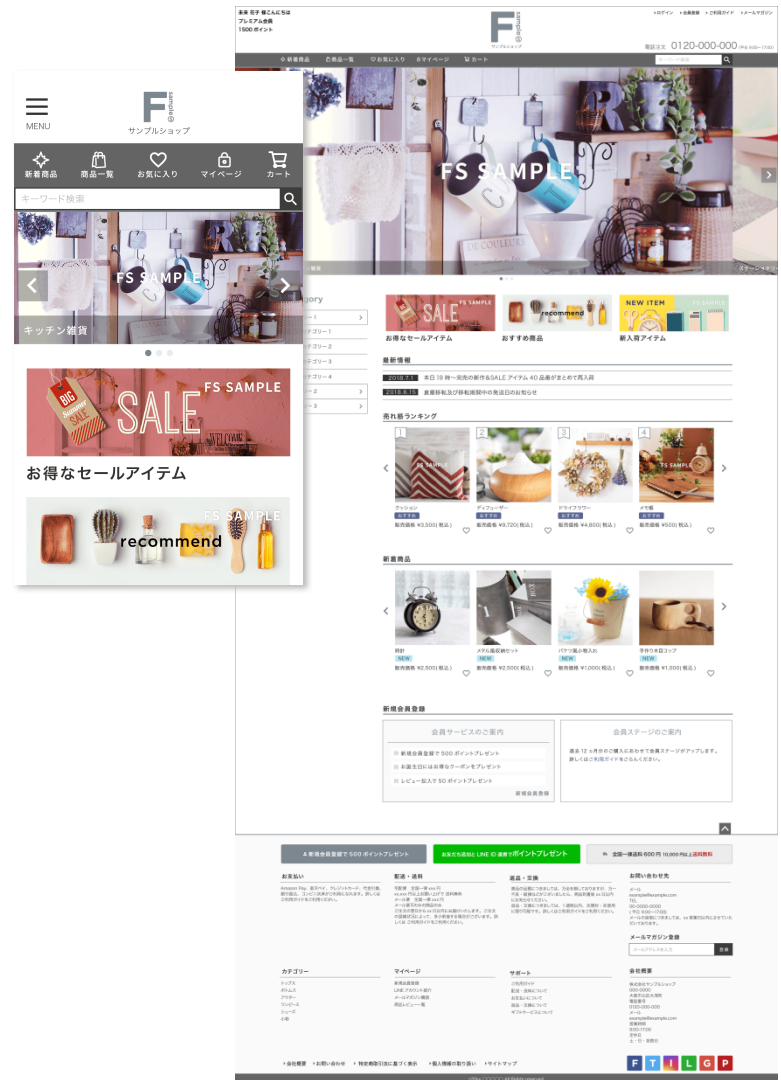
MENU

F sample

サンプルショップ

新着商品 商品一覧 お気に入り マイページ カート

キーワード検索

FS SAMPLE

キッチン雑貨

FS SAMPLE

BIG Summer SALE

SALE

お得なセールアイテム

FS SAMPLE

recommend

未来 花子 様こんにちは
プレミアム会員
1500 ポイント

F sample
サンプルショップ

ログイン 会員登録 ご利用ガイド メールマガジン

電話注文 0120-000-000

新着商品 商品一覧 お気に入り マイページ カート

FS SAMPLE

Category

SALE FS SAMPLE
お得なセールアイテム

recommend FS SAMPLE
おすすめ商品

NEW ITEM FS SAMPLE
新入荷アイテム

最新情報

2018.7.1 本日 19 時〜完売の新作＆SALE アイテム 40 品番がまとめて再入荷

2018.6.15 京都府及び和歌山県の発送日のお知らせ

売れ筋ランキング

1 クッション おすすめ 販売価格 ¥3,500(税込)

2 ディフューザー おすすめ 販売価格 ¥9,720(税込)

3 ドライフラワー おすすめ 販売価格 ¥4,800(税込)

4 木食器 おすすめ 販売価格 ¥500(税込)

新着商品

時計 NEW 販売価格 ¥2,500(税込)

メタル風収納セット NEW 販売価格 ¥2,500(税込)

バケツ風小物入れ NEW 販売価格 ¥1,000(税込)

手作り木目コップ NEW 販売価格 ¥1,500(税込)

新規会員登録

会員サービスのご案内

新規会員登録で 500 ポイントプレゼント

お誕生日にはお得なクーポンをプレゼント

レビュー記入で 50 ポイントプレゼント

新規会員登録

会員ステージのご案内

過去 12 ヶ月間のご購入金額に応じて会員ステージがアップします。詳しくはご利用ガイドをごらんください。

新規会員登録で 500 ポイントプレゼント

お友だち追加と LINE ID 連携でポイントプレゼント

全国一律送料 600 円 10,000 円以上送料無料

お支払い

配送・送料

返品・交換

お問い合わせ先

メールマガジン登録

登録

会社概要

カテゴリー

マイページ

サポート

会社概要 お問い合わせ 特定商取引法に基づく表示 個人情報の取り扱い サイトマップ

F T I L G P